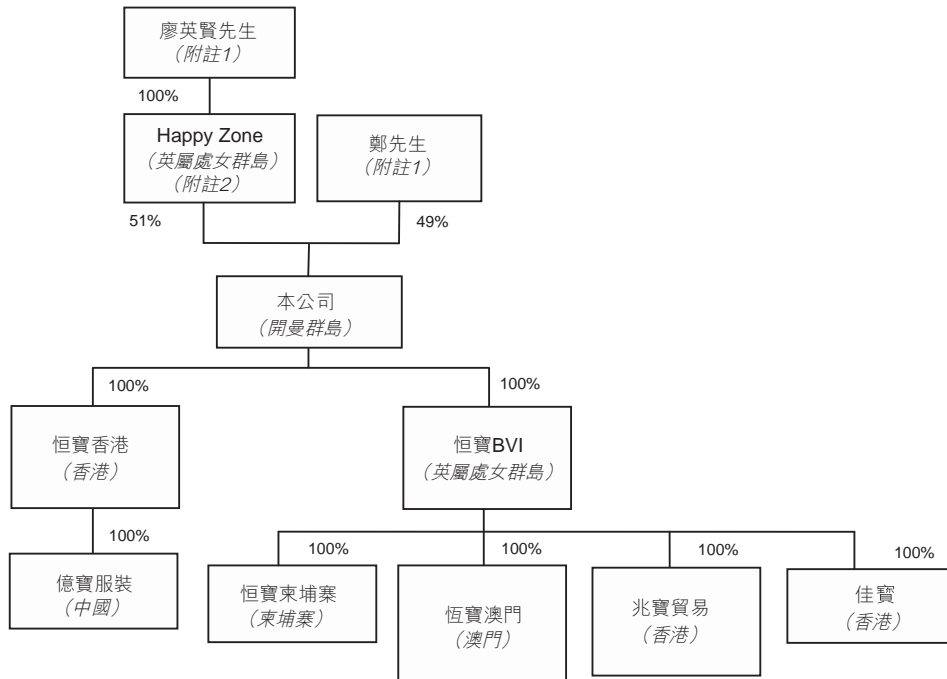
廖英賢先生
(附註1)

100%

Happy Zone
(英屬處女群島)
(附註2)

鄭先生
(附註1)

51%

49%

本公司
(開曼群島)

100%

100%

恒寶香港
(香港)

恒寶BVI
(英屬處女群島)

100%

億寶服裝
(中國)

100%

恒寶柬埔寨
(柬埔寨)

100%

恒寶澳門
(澳門)

100%

兆寶貿易
(香港)

100%

佳寶
(香港)